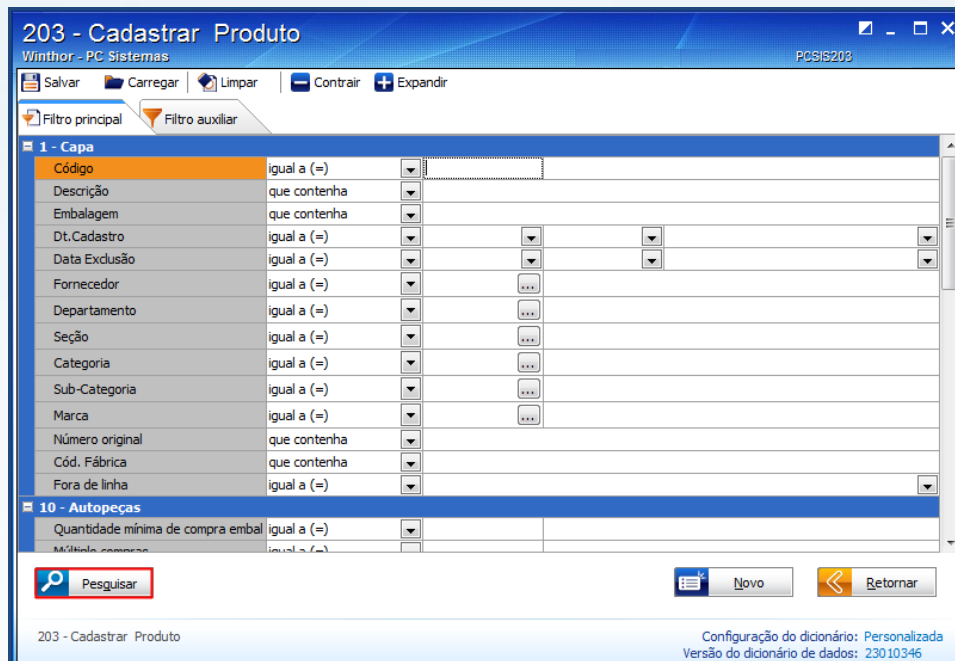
203 - Cadastrar Produto
Winthor - PC Sistemas
PCSIS203

Salvar | Carregar | Limpar | Contrair | Expandir

Filtro principal | Filtro auxiliar

1 - Capa

| Código | igual a (=) | |
|---|---|---|
| Descrição | que contenha | |
| Embalagem | que contenha | |
| Dt.Cadastro | igual a (=) | |
| Data Exclusão | igual a (=) | |
| Fornecedor | igual a (=) | ... |
| Departamento | igual a (=) | ... |
| Seção | igual a (=) | ... |
| Categoria | igual a (=) | ... |
| Sub-Categoria | igual a (=) | ... |
| Marca | igual a (=) | ... |
| Número original | que contenha | |
| Cód. Fábrica | que contenha | |
| Fora de linha | igual a (=) | |

10 - Autopeças

| Quantidade mínima de compra embal | igual a (=) | |
|---|---|---|
| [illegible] | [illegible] | |

Pesquisar | Novo | Retornar

203 - Cadastrar Produto
Configuração do dicionário: Personalizada
Versão do dicionário de dados: 23010346